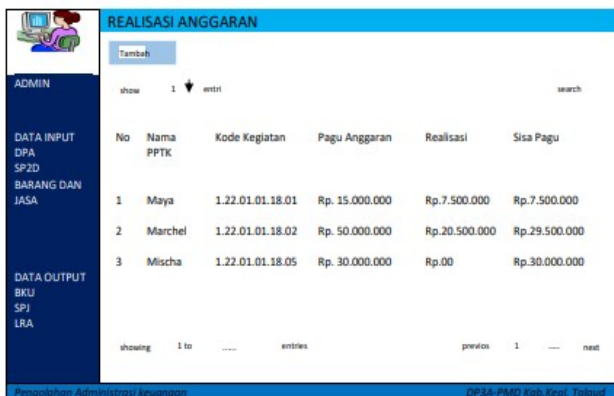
REALISASI ANGGARAN

Tambah

ADMIN

show 1 entri

search

DATA INPUT
DPA
SP2D
BARANG DAN JASA

| No | Nama PPTK | Kode Kegiatan | Pagu Anggaran | Realisasi | Sisa Pagu |
|---|---|---|---|---|---|
| 1 | Maya | 1.22.01.01.18.01 | Rp. 15.000.000 | Rp.7.500.000 | Rp.7.500.000 |
| 2 | Marchel | 1.22.01.01.18.02 | Rp. 50.000.000 | Rp.20.500.000 | Rp.29.500.000 |
| 3 | Mischa | 1.22.01.01.18.05 | Rp. 30.000.000 | Rp.00 | Rp.30.000.000 |

DATA OUTPUT
BKU
SPJ
LRA

showing 1 to ..... entries

previos 1 ..... next

Pengolahan Administrasi keuangan

DP3A-PMD Kab.Kepl. Talaud